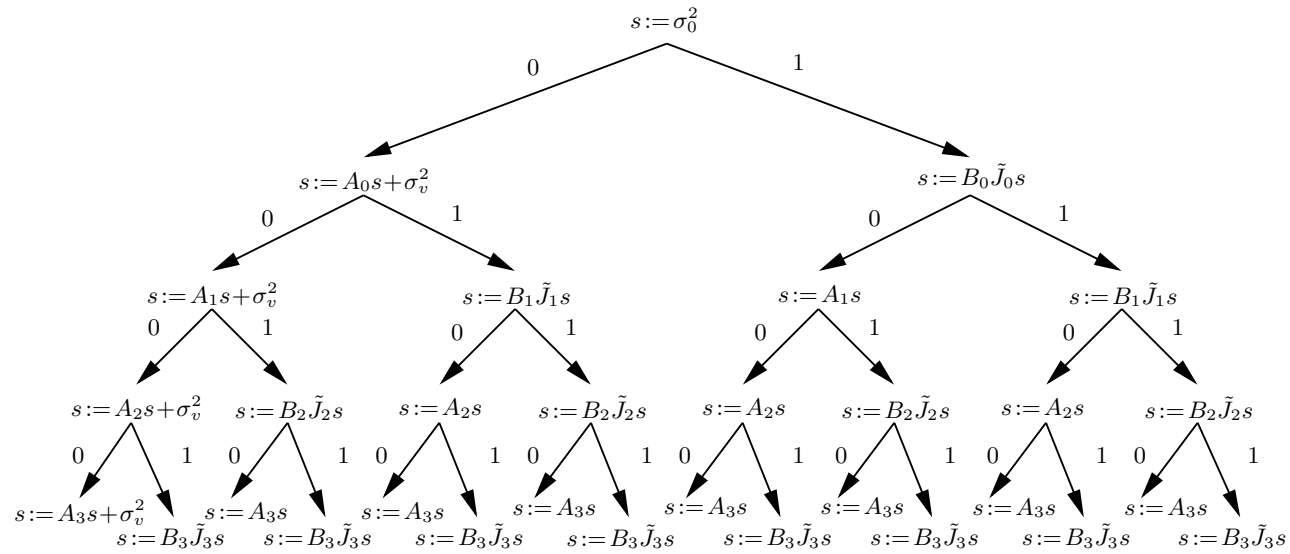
$s := \sigma_0^2$

0 1

$s := A_0 s + \sigma_v^2$ $s := B_0 \tilde{J}_0 s$

0 1 0 1

$s := A_1 s + \sigma_v^2$ $s := B_1 \tilde{J}_1 s$ $s := A_1 s$ $s := B_1 \tilde{J}_1 s$

0 1 0 1 0 1 0 1

$s := A_2 s + \sigma_v^2$ $s := B_2 \tilde{J}_2 s$ $s := A_2 s$ $s := B_2 \tilde{J}_2 s$ $s := A_2 s$ $s := B_2 \tilde{J}_2 s$ $s := A_2 s$ $s := B_2 \tilde{J}_2 s$

0 1 0 1 0 1 0 1 0 1 0 1 0 1 0 1

$s := A_3 s + \sigma_v^2$ $s := B_3 \tilde{J}_3 s$ $s := A_3 s$ $s := B_3 \tilde{J}_3 s$ $s := A_3 s$ $s := B_3 \tilde{J}_3 s$ $s := A_3 s$ $s := B_3 \tilde{J}_3 s$ $s := A_3 s$ $s := B_3 \tilde{J}_3 s$ $s := A_3 s$ $s := B_3 \tilde{J}_3 s$ $s := A_3 s$ $s := B_3 \tilde{J}_3 s$ $s := A_3 s$ $s := B_3 \tilde{J}_3 s$